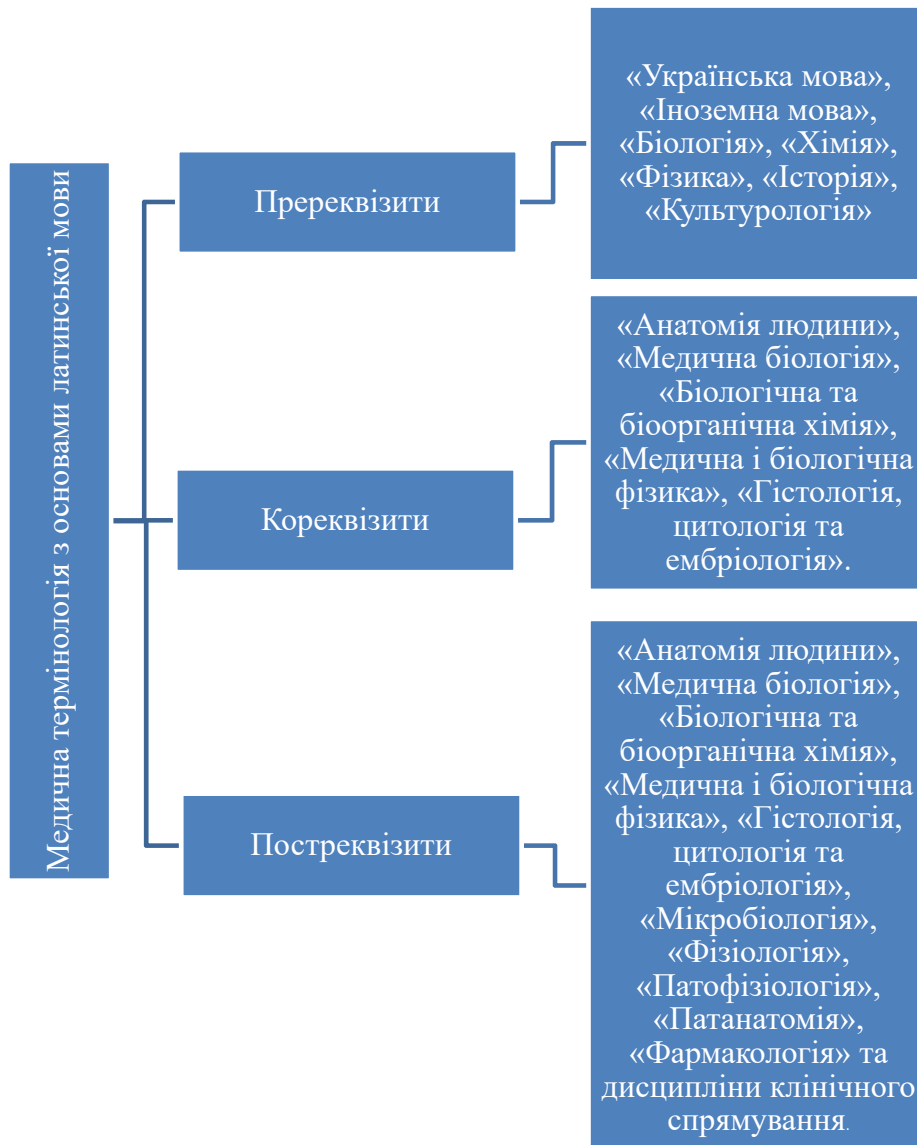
Медична термінологія з основами латинської мови

Пререквізити

«Українська мова», «Іноземна мова», «Біологія», «Хімія», «Фізика», «Історія», «Культурологія»

Кореквізити

«Анатомія людини», «Медична біологія», «Біологічна та біоорганічна хімія», «Медична і біологічна фізика», «Гістологія, цитологія та ембріологія».

Постреквізити

«Анатомія людини», «Медична біологія», «Біологічна та біоорганічна хімія», «Медична і біологічна фізика», «Гістологія, цитологія та ембріологія», «Мікробіологія», «Фізіологія», «Патофізіологія», «Патанатомія», «Фармакологія» та дисципліни клінічного спрямування.